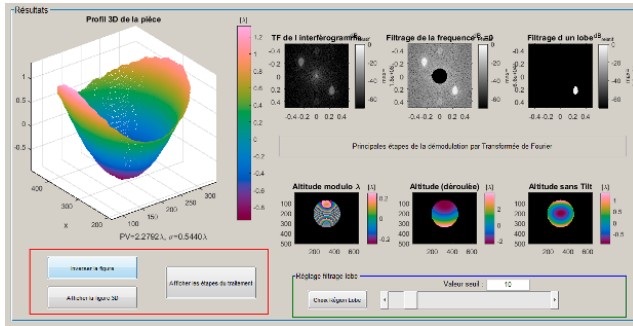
Résultats

Profil 3D de la pièce

[λ]

1.2
1
0.8
0.6
0.4
0.2
0
-0.2
-0.4
-0.6
-0.8

1
0.5
0
-0.5

400
300
200
x

200
300
400

PV=2.2792λ, σ=0.5440λ

TF de l interférogramme

dB$_{\text{ward}}$

-20
-40
-60
-80

-0.4 -0.2 0 0.2 0.4

Filtrage de la frequence =0

-20
-40
-60

-0.4 -0.2 0 0.2 0.4

Filtrage d un lobe

dB$_{\text{ward}}$

-20
-40
-60
-80

-0.4 -0.2 0 0.2 0.4

Principales étapes de la démodulation par Transformée de Fourier

Altitude modulo λ

[λ]

100
200
300
400
500

200 400 600

Altitude (déroulée)

[λ]

2
0
-2

100
200
300
400
500

200 400 600

Altitude sans Tilt

[λ]

1
0.5
0
-0.5

100
200
300
400
500

200 400 600

Inverser la figure

Afficher la figure 3D

Afficher les étapes du traitement

Réglage filtrage lobe

Valeur seuil : 10

Choix Région Lobe